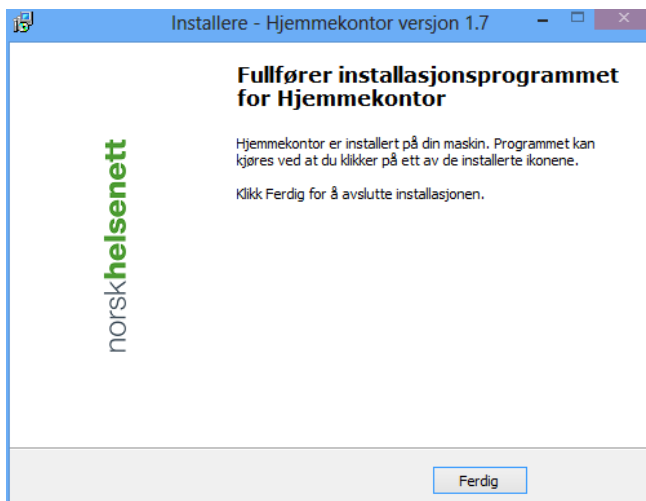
Installere - Hjemmekontor versjon 1.7

norskhelsenett

Fullfører installasjonsprogrammet for Hjemmekontor

Hjemmekontor er installert på din maskin. Programmet kan kjøres ved at du klikker på ett av de installerte ikonene.

Klikk Ferdig for å avslutte installasjonen.

Ferdig